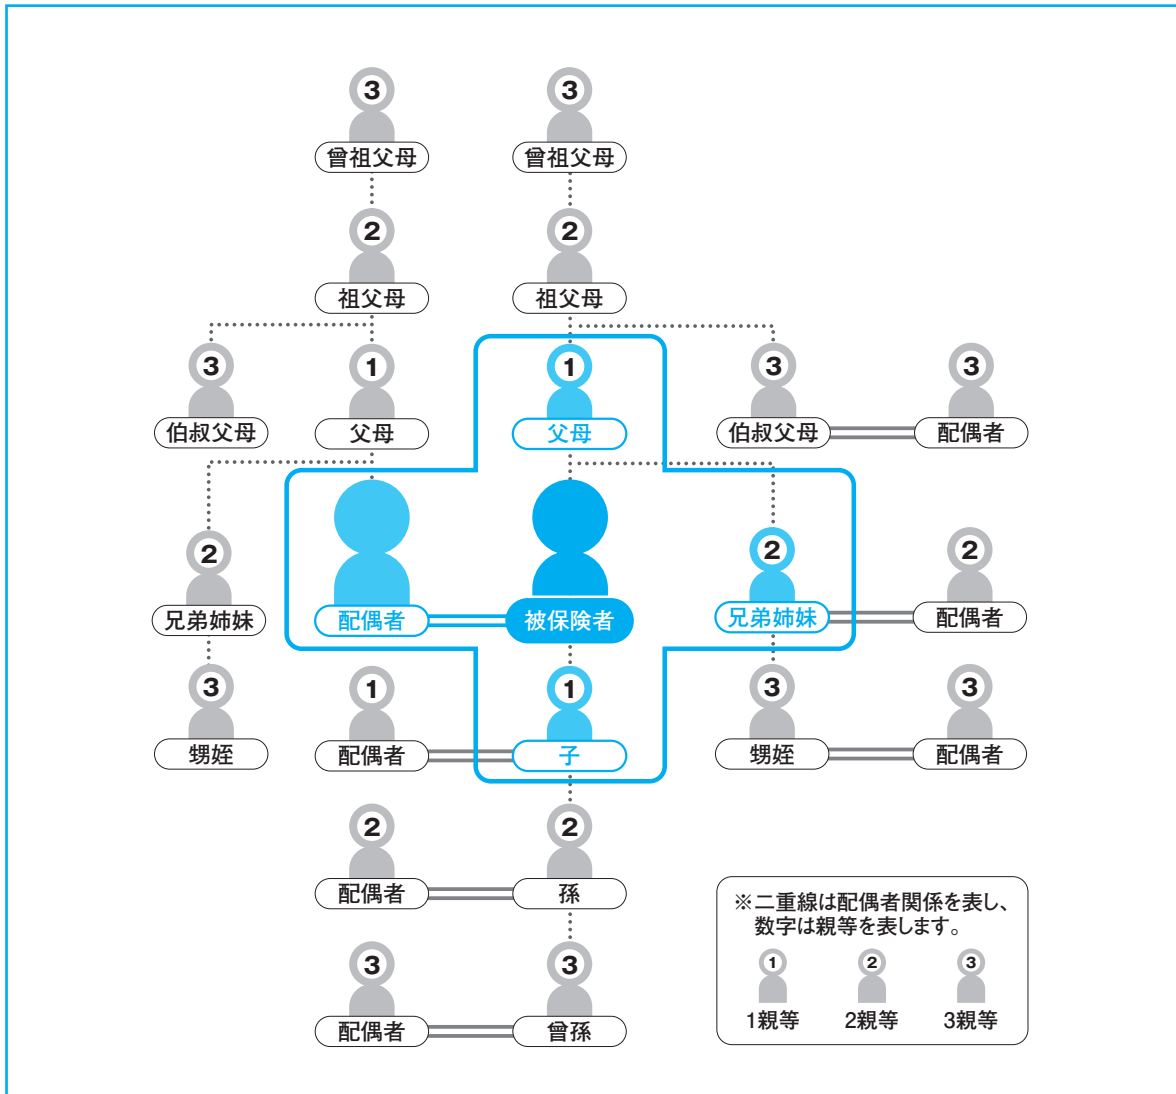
3
曾祖父母
3
曾祖父母

2
祖父母
2
祖父母

3
伯叔父母
1
父母
1
父母
3
伯叔父母
3
配偶者

2
兄弟姉妹
配偶者
被保険者
2
兄弟姉妹
2
配偶者

3
甥姪
1
配偶者
1
子
3
甥姪
3
配偶者

2
配偶者
2
孫

3
配偶者
3
曾孫

※二重線は配偶者関係を表し、数字は親等を表します。
1
1親等
2
2親等
3
3親等